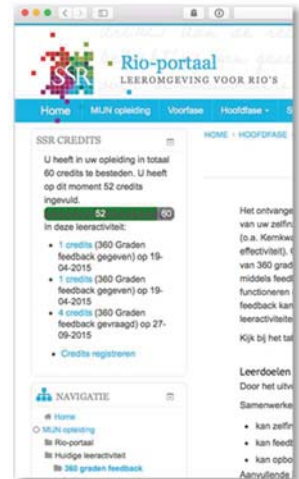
SSR

Rio-portaal
LEEROMGEVING VOOR RIO'S

Home MIJN opleiding Voorfase Hoofdfase S

SSR CREDITS

U heeft in uw opleiding in totaal 60 credits te besteden. U heeft op dit moment 52 credits ingevuld.

52 60

In deze leeractiviteit:

• 1 credits (360 Graden feedback gegeven) op 19-04-2015
• 1 credits (360 Graden feedback gegeven) op 19-04-2015
• 4 credits (360 Graden feedback gevraagd) op 27-09-2015
• Credits registreren

NAVIGATIE

Home
MIJN opleiding
Rio-portaal
Huidige leeractiviteit
360 graden feedback

HOME › HOOFDFASE ›

Het ontvange
van uw zelfin
(o.a. Kernkw
effectiviteit). (
van 360 grad
middels feed
functioneren
feedback kan
leeractiviteite

Kijk bij het ta

Leerdoelen
Door het uitv

Samenwerke

• kan zelfin
• kan feedt
• kan opbo

Aanvullende